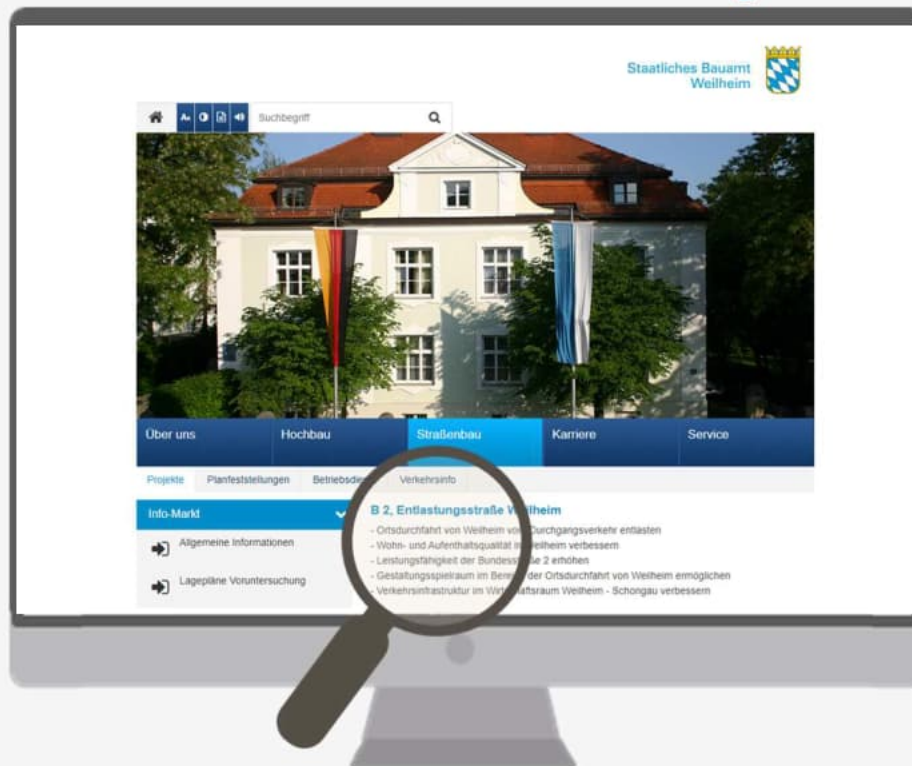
Staatliches Bauamt
Weilheim

Suchbegriff

Über uns
Hochbau
Straßenbau
Karriere
Service

Projekte
Planfeststellungen
Betriebsdie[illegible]
Verkehrsinfo

Info-Markt

Allgemeine Informationen

Lagepläne Voruntersuchung

B 2, Entlastungsstraße Weilheim

- Ortsdurchfahrt von Weilheim vom Durchgangsverkehr entlasten
- Wohn- und Aufenthaltsqualität in Weilheim verbessern
- Leistungsfähigkeit der Bundesstraße 2 erhöhen
- Gestaltungsspielraum im Bereich der Ortsdurchfahrt von Weilheim ermöglichen
- Verkehrsinfrastruktur im Wirtschaftsraum Weilheim - Schongau verbessern